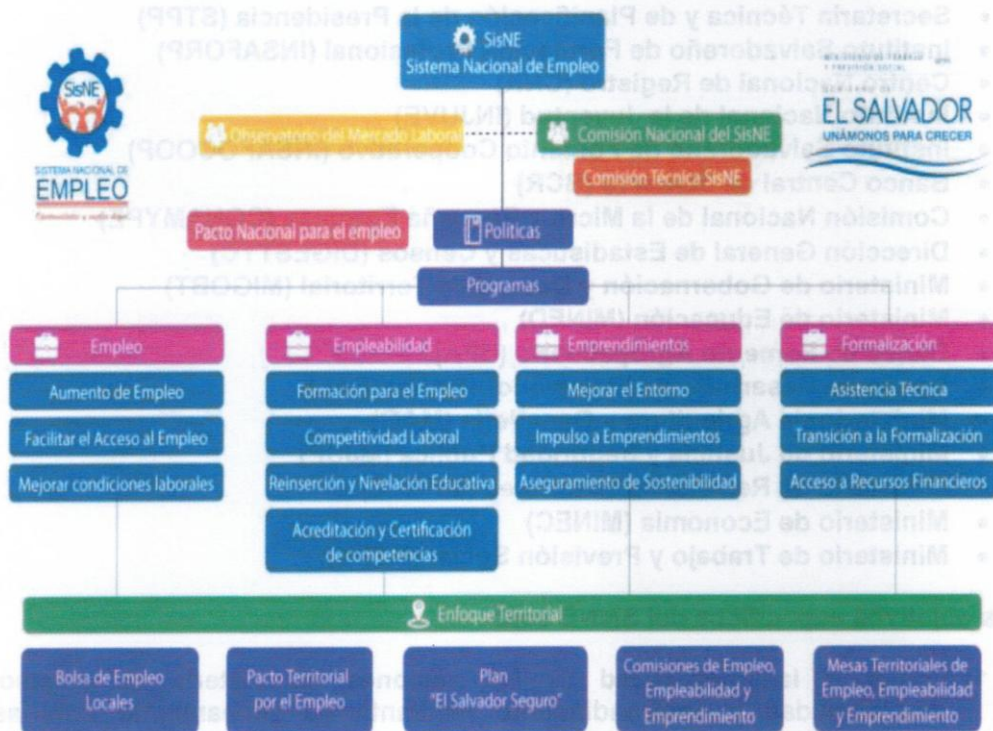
SisNE
Sistema Nacional de Empleo

SisNE
SISTEMA NACIONAL DE
EMPLEO

MINISTERIO DE TRABAJO Y PREVISIÓN SOCIAL
EL SALVADOR
UNÁMONOS PARA CRECER

Observatorio del Mercado Laboral
Comisión Nacional del SisNE
Comisión Técnica SisNE

Pacto Nacional para el empleo
Políticas

Programas

Empleo
Aumento de Empleo
Facilitar el Acceso al Empleo
Mejorar condiciones laborales

Empleabilidad
Formación para el Empleo
Competitividad Laboral
Reinserción y Nivelación Educativa
Acreditación y Certificación de competencias

Emprendimientos
Mejorar el Entorno
Impulso a Emprendimientos
Aseguramiento de Sostenibilidad

Formalización
Asistencia Técnica
Transición a la Formalización
Acceso a Recursos Financieros

Enfoque Territorial

Bolsa de Empleo Locales
Pacto Territorial por el Empleo
Plan "El Salvador Seguro"
Comisiones de Empleo, Empleabilidad y Emprendimiento
Mesas Territoriales de Empleo, Empleabilidad y Emprendimiento

Secretaría Técnica y de Planificación de la Presidencia (STPP)
Instituto Salvadoreño de Formación Profesional (INSAFORP)
Centro Nacional de Registro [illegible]
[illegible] de la Juventud (INJUVE)
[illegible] Cooperativo (INSAFOCOOP)
Banco Central de Reserva (BCR)
Comisión Nacional de la Micro y Pequeña Empresa (CONAMYPE)
Dirección General de Estadísticas y Censos (DIGESTYC)
Ministerio de Gobernación y Desarrollo Territorial (MIGOBDT)
Ministerio de Educación (MINED)
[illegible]
Ministerio de Economía (MINEC)
Ministerio de Trabajo y Previsión Social